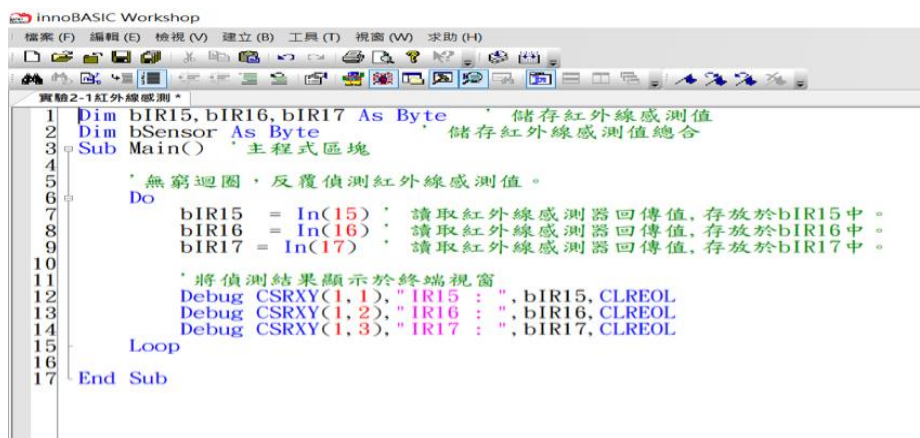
innoBASIC Workshop

檔案 (F) 編輯 (E) 檢視 (V) 建立 (B) 工具 (T) 視窗 (W) 求助 (H)

實驗2-1紅外線感測 *

1 Dim bIR15, bIR16, bIR17 As Byte ' 儲存紅外線感測值
2 Dim bSensor As Byte ' 儲存紅外線感測值總合
3 Sub Main() '主程式區塊
4
5 '無窮迴圈，反覆偵測紅外線感測值。
6 Do
7 bIR15 = In(15) ' 讀取紅外線感測器回傳值, 存放於bIR15中。
8 bIR16 = In(16) ' 讀取紅外線感測器回傳值, 存放於bIR16中。
9 bIR17 = In(17) ' 讀取紅外線感測器回傳值, 存放於bIR17中。
10
11 '將偵測結果顯示於終端視窗
12 Debug CSRXY(1, 1), "IR15 : ", bIR15, CLREOL
13 Debug CSRXY(1, 2), "IR16 : ", bIR16, CLREOL
14 Debug CSRXY(1, 3), "IR17 : ", bIR17, CLREOL
15 Loop
16
17 End Sub